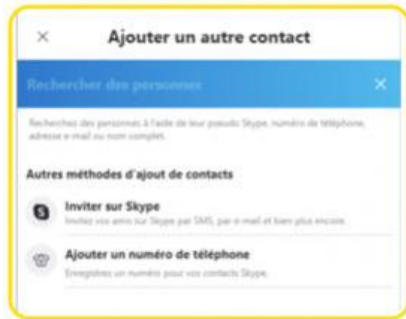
×

Ajouter un autre contact

Rechercher des personnes ×

Recherchez des personnes à l'aide de leur pseudo Skype, numéro de téléphone, adresse e-mail ou nom complet.

Autres méthodes d'ajout de contacts

Inviter sur Skype
Invitez vos amis sur Skype par SMS, par e-mail et bien plus encore.

Ajouter un numéro de téléphone
Enregistrez un numéro pour vos contacts Skype.